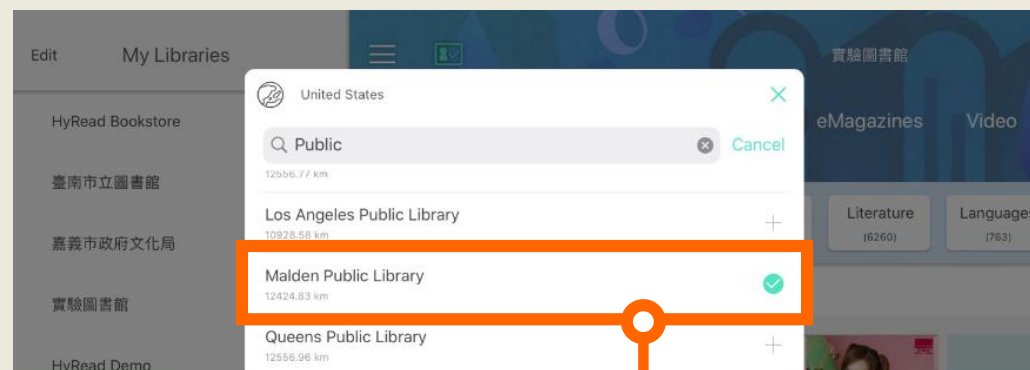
Edit My Libraries

HyRead Bookstore

臺南市立圖書館

嘉義市政府文化局

實驗圖書館

HyRead Demo

實驗圖書館

eMagazines Video

Literature (6260)

Languages (763)

United States

Public

Cancel

12556.77 km

Los Angeles Public Library
10928.58 km

Malden Public Library
12424.83 km

Queens Public Library
12556.96 km